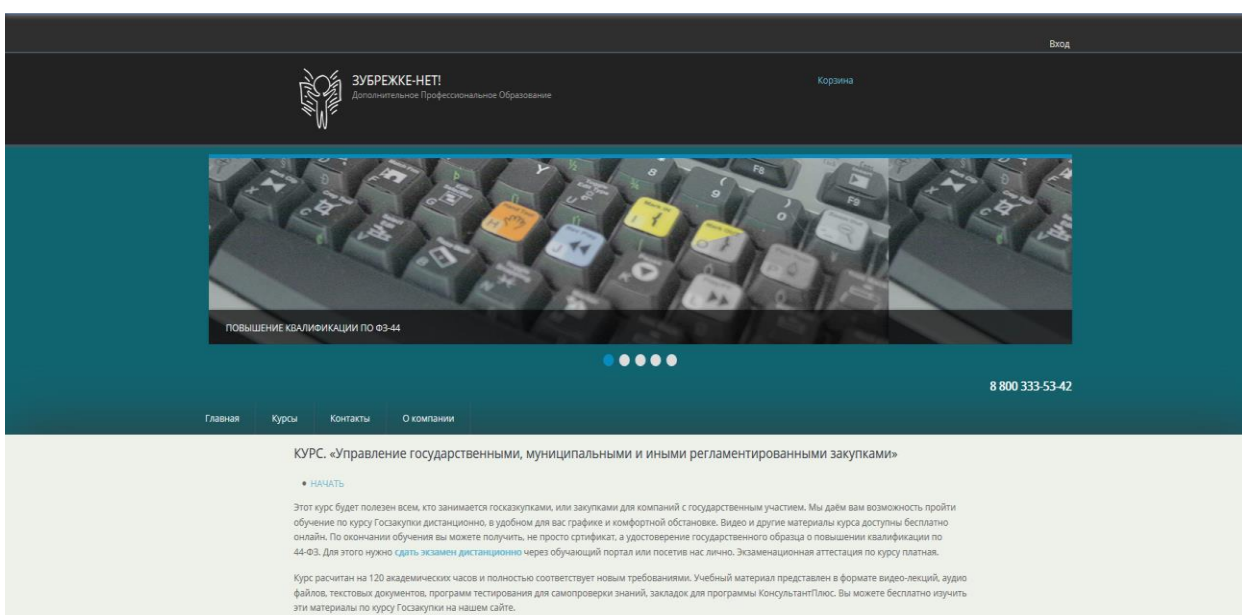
Вход

ЗУБРЕЖКЕ-НЕТ!
Дополнительное Профессиональное Образование

Корзина

ПОВЫШЕНИЕ КВАЛИФИКАЦИИ ПО ФЗ-44

8 800 333-53-42

Главная Курсы Контакты О компании

КУРС. «Управление государственными, муниципальными и иными регламентированными закупками»

• НАЧАТЬ

Этот курс будет полезен всем, кто занимается госзакупками, или закупками для компаний с государственным участием. Мы даём вам возможность пройти обучение по курсу Госзакупки дистанционно, в удобном для вас графике и комфортной обстановке. Видео и другие материалы курса доступны бесплатно онлайн. По окончании обучения вы можете получить, не просто сертификат, а удостоверение государственного образца о повышении квалификации по 44-ФЗ. Для этого нужно сдать экзамен дистанционно через обучающий портал или посетив нас лично. Экзаменационная аттестация по курсу платная.

Курс расчитан на 120 академических часов и полностью соответствует новым требованиями. Учебный материал представлен в формате видео-лекций, аудио файлов, текстовых документов, программ тестирования для самопроверки знаний, закладок для программы КонсультантПлюс. Вы можете бесплатно изучить эти материалы по курсу Госзакупки на нашем сайте.